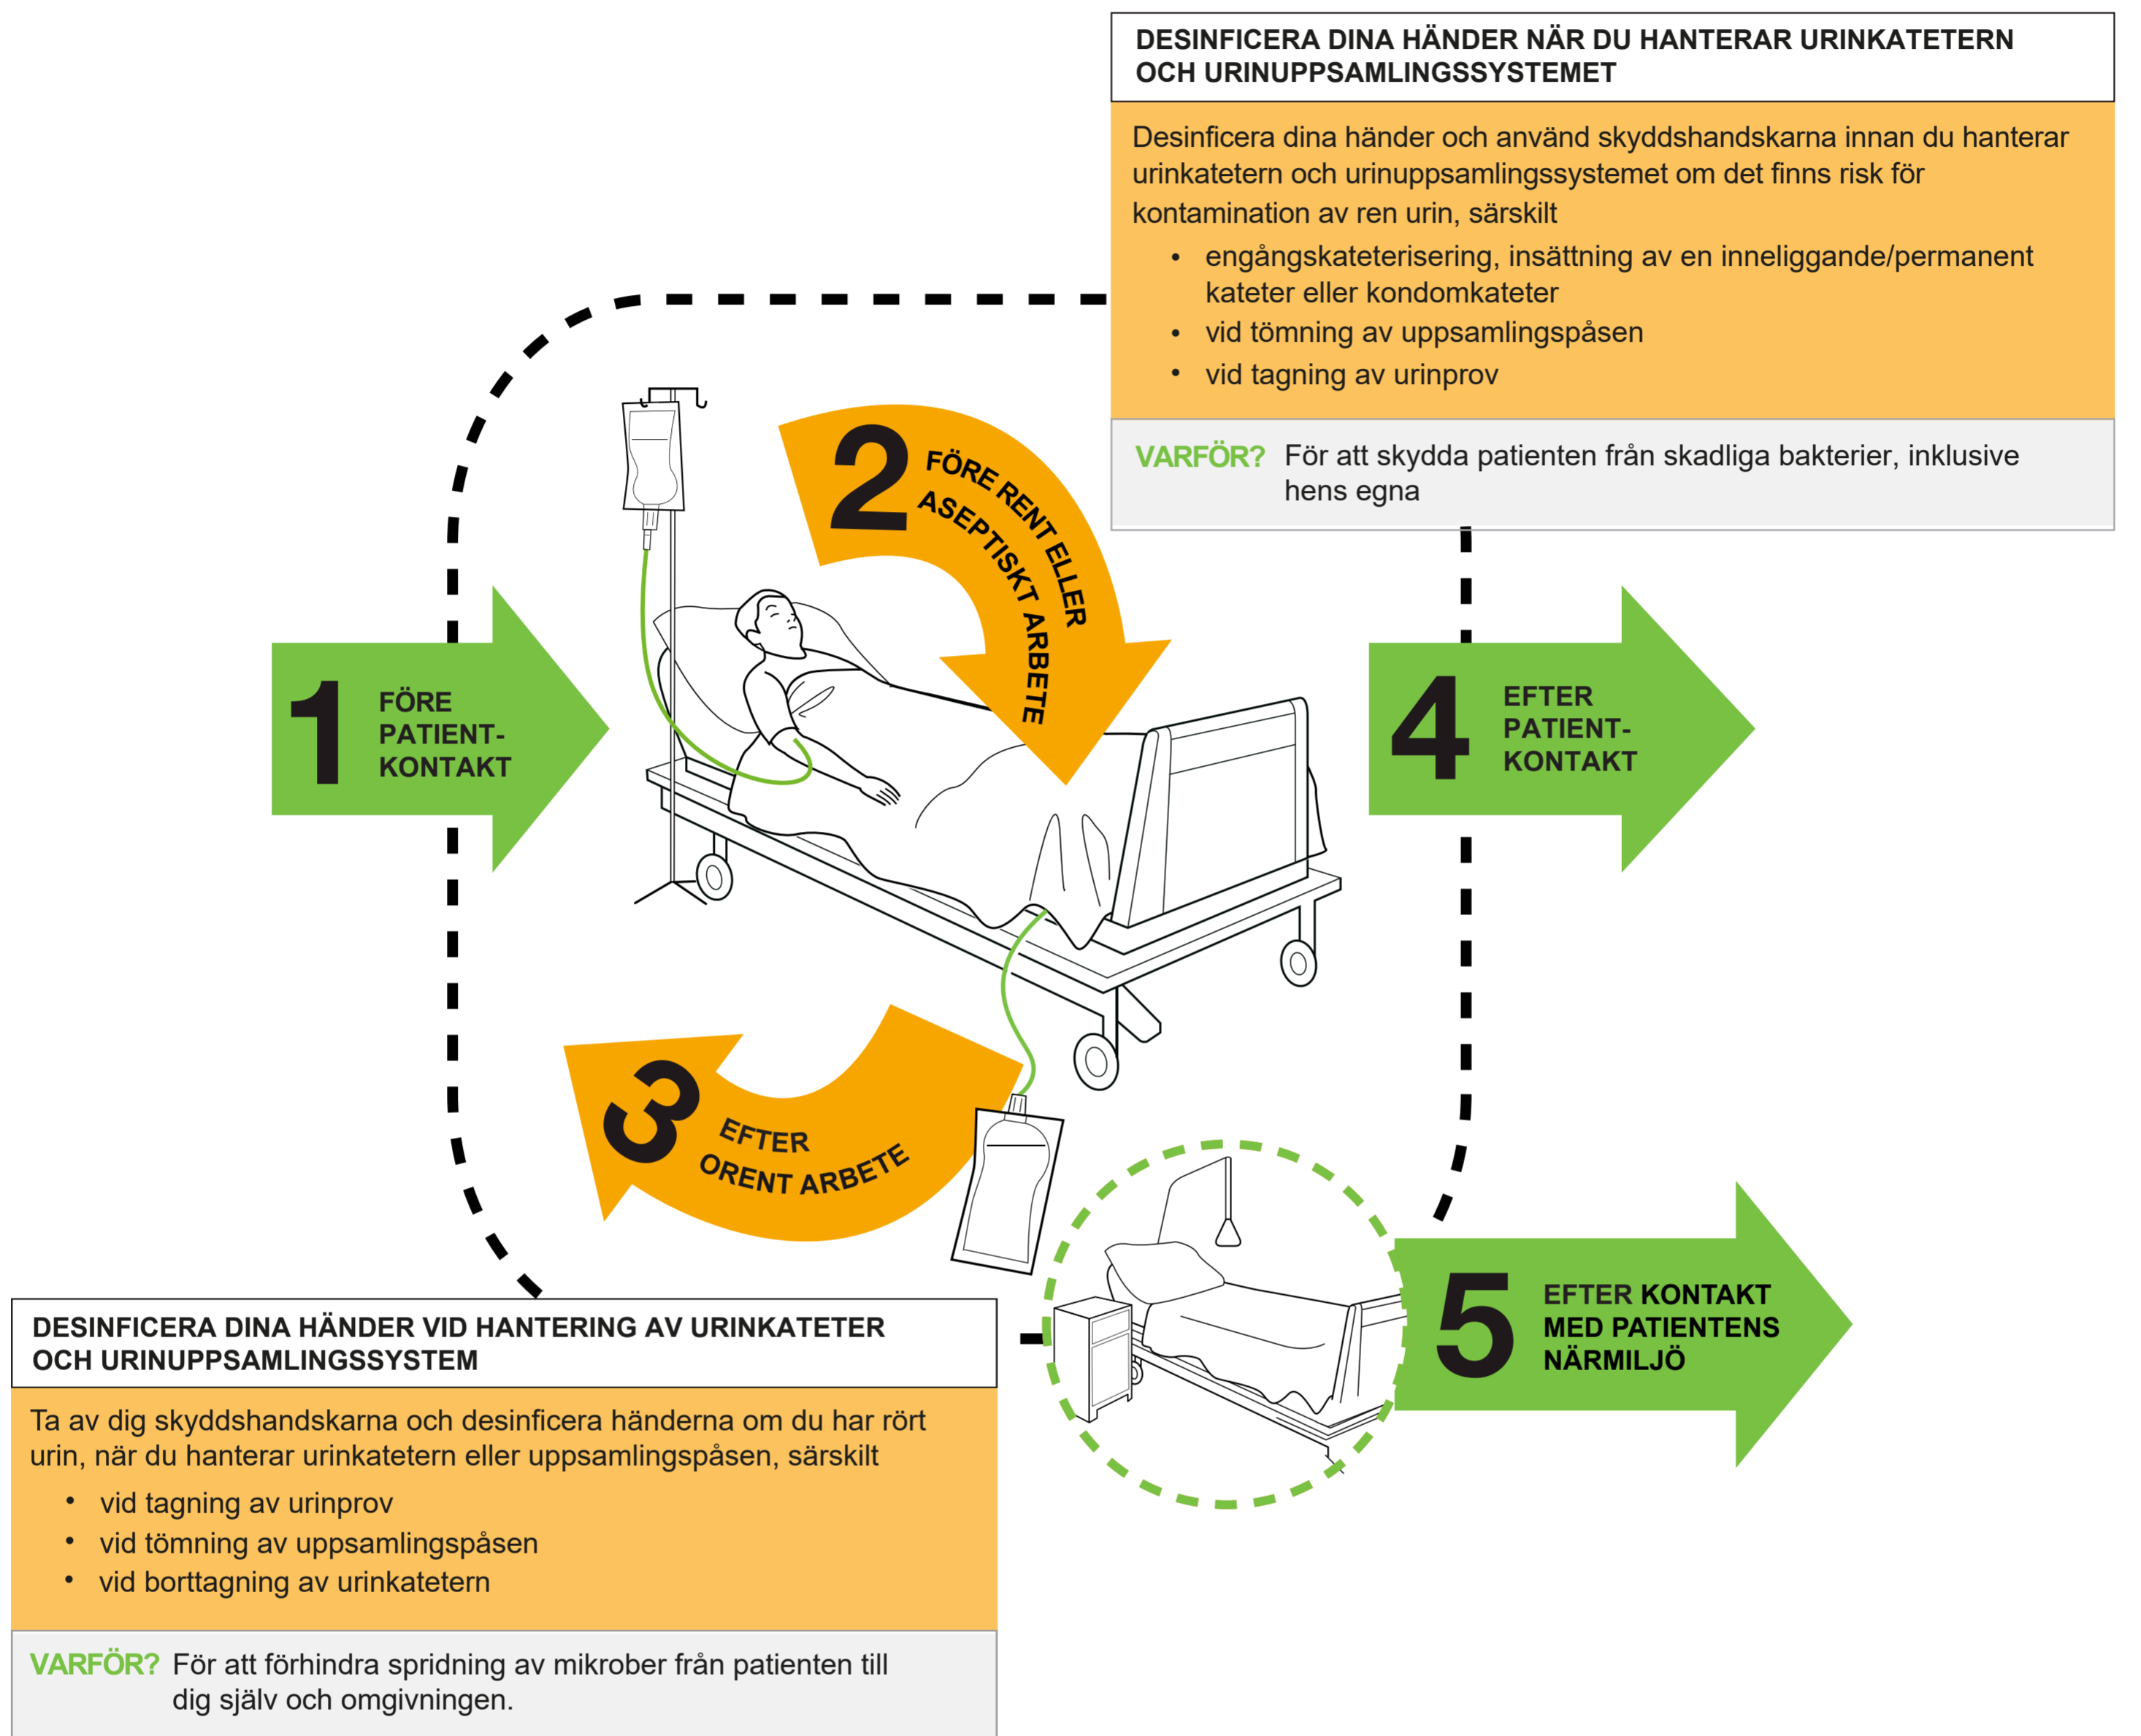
DESINFICERA DINA HÄNDER NÄR DU HANTERAR URINKATETERN OCH URINUPPSAMLINGSSYSTEMET

Desinficera dina händer och använd skyddshandskarna innan du hanterar urinkatetern och urinuppsamlingssystemet om det finns risk för kontamination av ren urin, särskilt

- engångskateterisering, insättning av en inneliggande/permanent kateter eller kondomkateter
- vid tömning av uppsamlingspåsen
- vid tagning av urinprov

VARFÖR? För att skydda patienten från skadliga bakterier, inklusive hens egna

1 FÖRE PATIENT-KONTAKT

2 FÖRE RENT ELLER ASEPTISKT ARBETE

3 EFTER ORENT ARBETE

4 EFTER PATIENT-KONTAKT

5 EFTER KONTAKT MED PATIENTENS NÄRMILJÖ

DESINFICERA DINA HÄNDER VID HANTERING AV URINKATETER OCH URINUPPSAMLINGSSYSTEM

Ta av dig skyddshandskarna och desinficera händerna om du har rört urin, när du hanterar urinkatetern eller uppsamlingspåsen, särskilt

- vid tagning av urinprov
- vid tömning av uppsamlingspåsen
- vid borttagning av urinkatetern

VARFÖR? För att förhindra spridning av mikrober från patienten till dig själv och omgivningen.